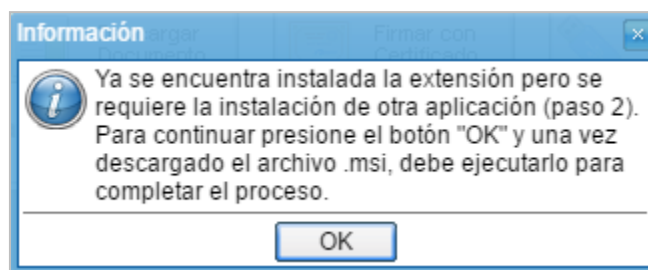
Información

Ya se encuentra instalada la extensión pero se requiere la instalación de otra aplicación (paso 2). Para continuar presione el botón "OK" y una vez descargado el archivo .msi, debe ejecutarlo para completar el proceso.

OK